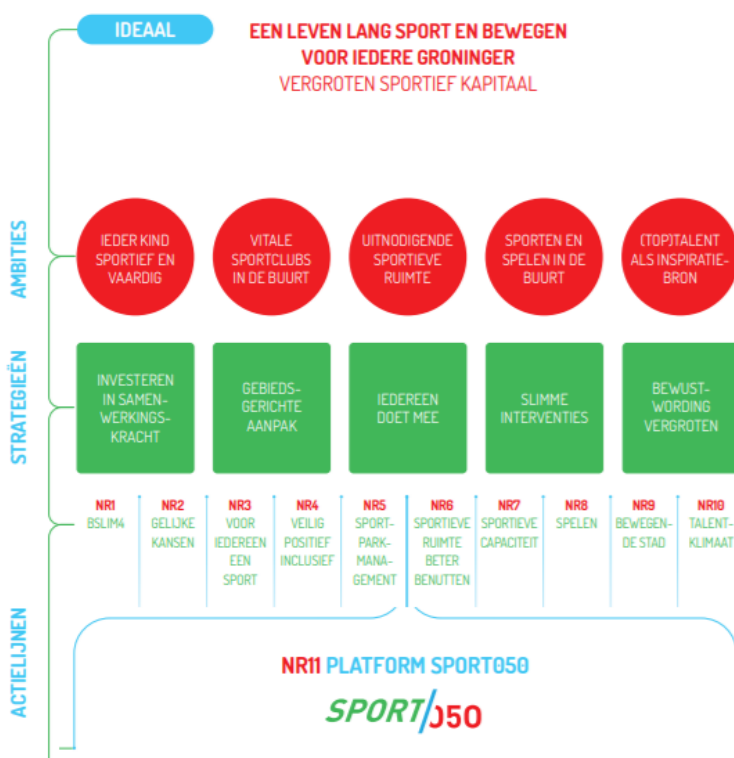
IDEAAL

EEN LEVEN LANG SPORT EN BEWEGEN VOOR IEDERE GRONINGER

VERGROTEN SPORTIEF KAPITAAL

AMBITIES

IEDER KIND SPORTIEF EN VAARDIG

VITALE SPORTCLUBS IN DE BUURT

UITNODIGENDE SPORTIEVE RUIMTE

SPORTEN EN SPELEN IN DE BUURT

(TOP)TALENT ALS INSPIRATIEBRON

STRATEGIEËN

INVESTEREN IN SAMENWERKINGSKRACHT

GEBIEDSGERICHTE AANPAK

IEDEREEN DOET MEE

SLIMME INTERVENTIES

BEWUSTWORDING VERGROTEN

NR1 BSLIM4

NR2 GELIJKE KANSEN

NR3 VOOR IEDEREEN EEN SPORT

NR4 VEILIG POSITIEF INCLUSIEF

NR5 SPORTPARKMANAGEMENT

NR6 SPORTIEVE RUIMTE BETER BENUTTEN

NR7 SPORTIEVE CAPACITEIT

NR8 SPELEN

NR9 BEWEGENDE STAD

NR10 TALENTKLIMAAT

ACTIELIJNEN

NR11 PLATFORM SPORT050

SPORT050